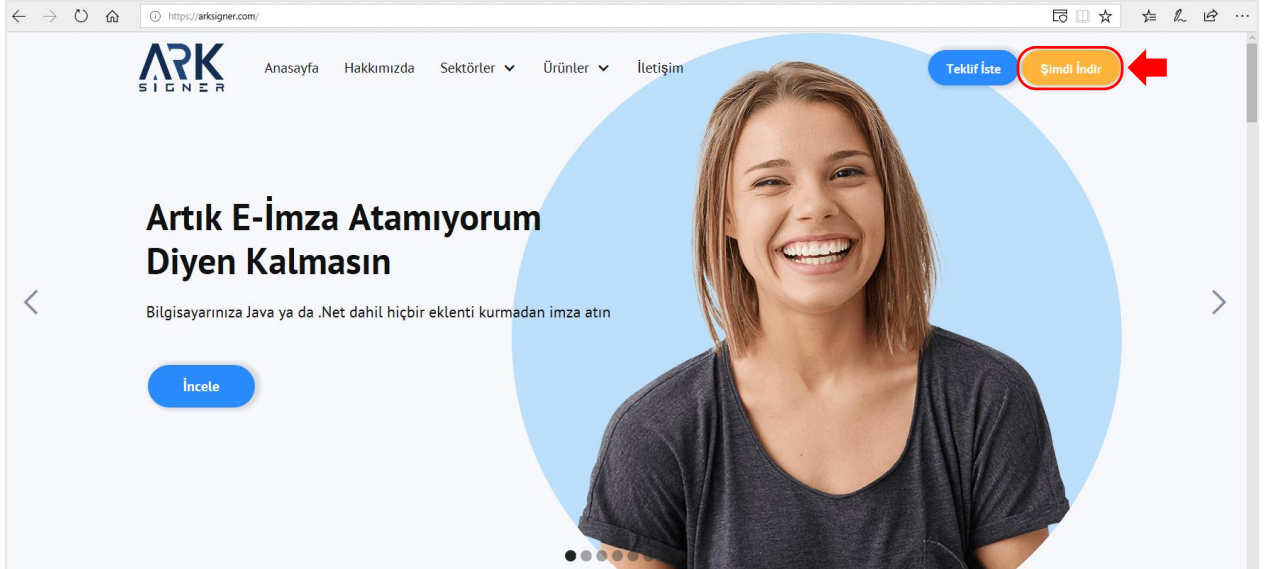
https://arksigner.com/

ARK SIGNER

Anasayfa Hakkımızda Sektörler Ürünler İletişim

Teklif İste

Şimdi İndir

Artık E-İmza Atamıyorum Diyen Kalmasın

Bilgisayarınıza Java ya da .Net dahil hiçbir eklenti kurmadan imza atın

İncele